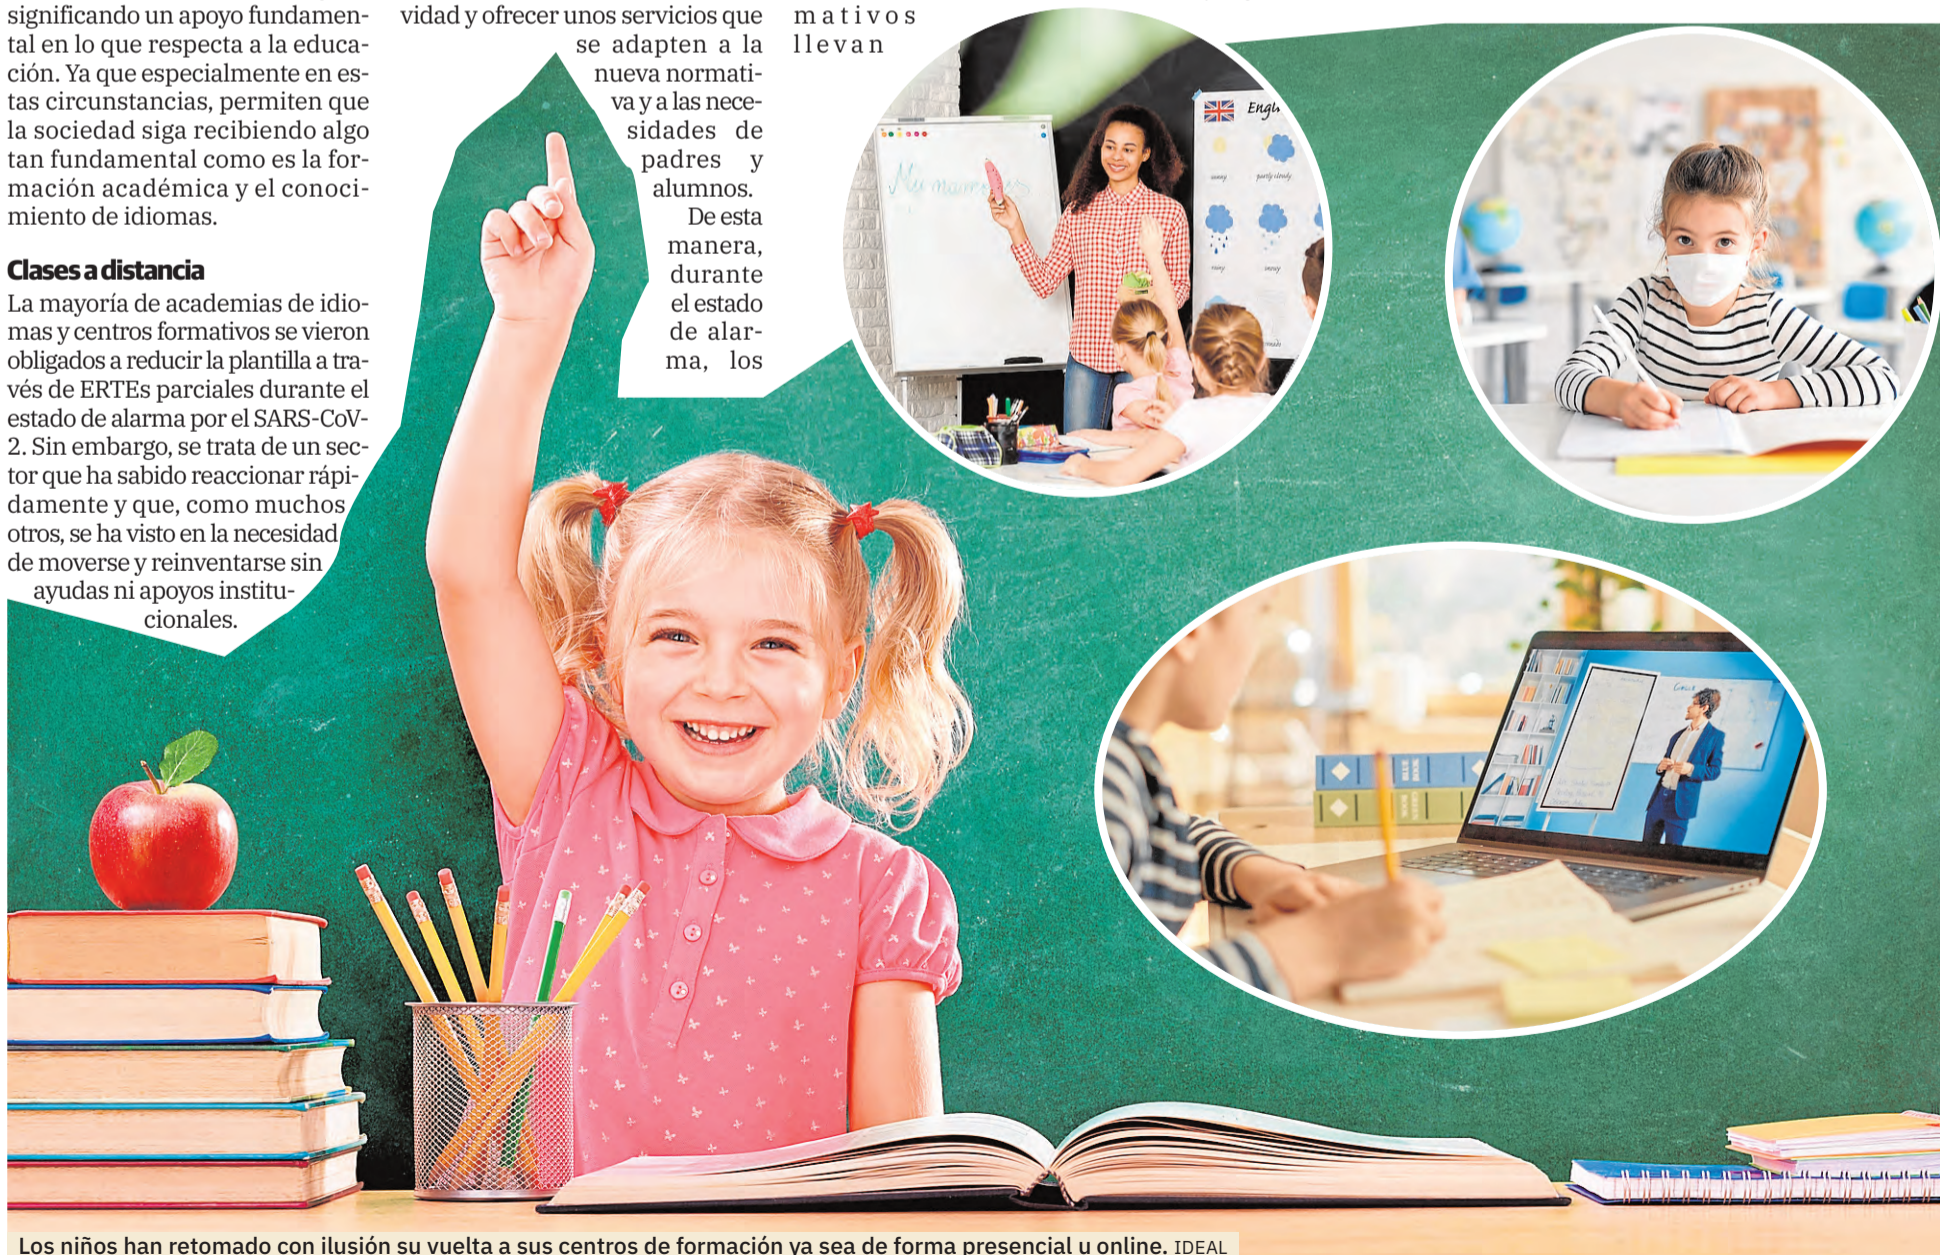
significando un apoyo fundamental en lo que respecta a la educación. Ya que especialmente en estas circunstancias, permiten que la sociedad siga recibiendo algo tan fundamental como es la formación académica y el conocimiento de idiomas.

Clases a distancia

La mayoría de academias de idiomas y centros formativos se vieron obligados a reducir la plantilla a través de ERTEs parciales durante el estado de alarma por el SARS-CoV-2. Sin embargo, se trata de un sector que ha sabido reaccionar rápidamente y que, como muchos otros, se ha visto en la necesidad de moverse y reinventarse sin ayudas ni apoyos institucionales.

vidad y ofrecer unos servicios que se adapten a la nueva normativa y a las necesidades de padres y alumnos.

De esta manera, durante el estado de alarma, los

mativos llevan

English

Los niños han retomado con ilusión su vuelta a sus centros de formación ya sea de forma presencial u online. IDEAL